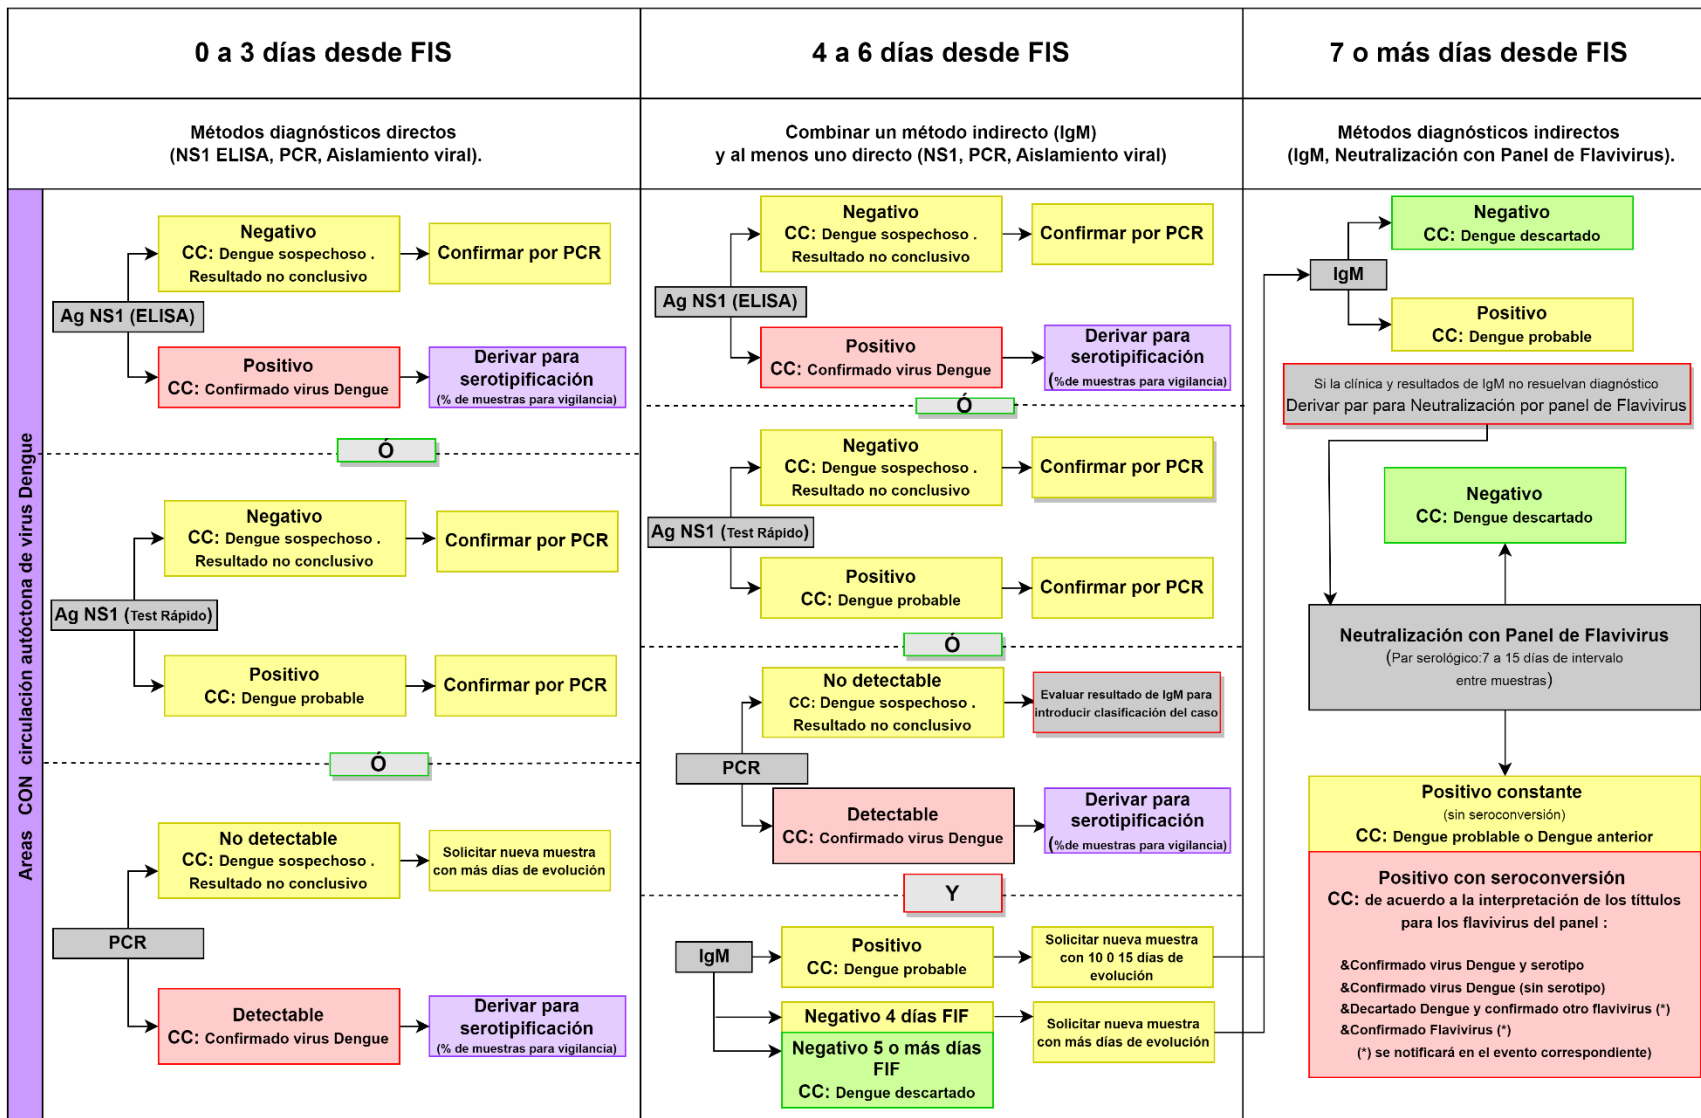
Areas CON circulación autóctona de virus Dengue

0 a 3 días desde FIS

Métodos diagnósticos directos (NS1 ELISA, PCR, Aislamiento viral).

Ag NS1 (ELISA)

Negativo
CC: Dengue sospechoso . Resultado no conclusivo

Confirmar por PCR

Positivo
CC: Confirmado virus Dengue

Derivar para serotipificación
(% de muestras para vigilancia)

Ó

Ag NS1 (Test Rápido)

Negativo
CC: Dengue sospechoso . Resultado no conclusivo

Confirmar por PCR

Positivo
CC: Dengue probable

Confirmar por PCR

Ó

PCR

No detectable
CC: Dengue sospechoso . Resultado no conclusivo

Solicitar nueva muestra con más dias de evolución

Detectable
CC: Confirmado virus Dengue

Derivar para serotipificación
(% de muestras para vigilancia)

4 a 6 días desde FIS

Combinar un método indirecto (IgM) y al menos uno directo (NS1, PCR, Aislamiento viral)

Ag NS1 (ELISA)

Negativo
CC: Dengue sospechoso . Resultado no conclusivo

Confirmar por PCR

Positivo
CC: Confirmado virus Dengue

Derivar para serotipificación
(%de muestras para vigilancia)

Ó

Ag NS1 (Test Rápido)

Negativo
CC: Dengue sospechoso . Resultado no conclusivo

Confirmar por PCR

Positivo
CC: Dengue probable

Confirmar por PCR

Ó

PCR

No detectable
CC: Dengue sospechoso . Resultado no conclusivo

Evaluar resultado de IgM para introducir clasificación del caso

Detectable
CC: Confirmado virus Dengue

Derivar para serotipificación
(%de muestras para vigilancia)

Y

IgM

Positivo
CC: Dengue probable

Solicitar nueva muestra con 10 0 15 días de evolución

Negativo 4 días FIF

Solicitar nueva muestra con más días de evolución

Negativo 5 o más días FIF
CC: Dengue descartado

7 o más días desde FIS

Métodos diagnósticos indirectos (IgM, Neutralización con Panel de Flavivirus).

IgM

Negativo
CC: Dengue descartado

Positivo
CC: Dengue probable

Si la clínica y resultados de IgM no resuelvan diagnóstico
Derivar par para Neutralización por panel de Flavivirus

Negativo
CC: Dengue descartado

Neutralización con Panel de Flavivirus
(Par serológico:7 a 15 días de intervalo entre muestras)

Positivo constante
(sin seroconversión)
CC: Dengue probable o Dengue anterior

Positivo con seroconversión
CC: de acuerdo a la interpretación de los títulos para los flavivirus del panel :

&Confirmado virus Dengue y serotipo
&Confirmado virus Dengue (sin serotipo)
&Decartado Dengue y confirmado otro flavivirus (*)
&Confirmado Flavivirus (*)
(*) se notificará en el evento correspondiente)